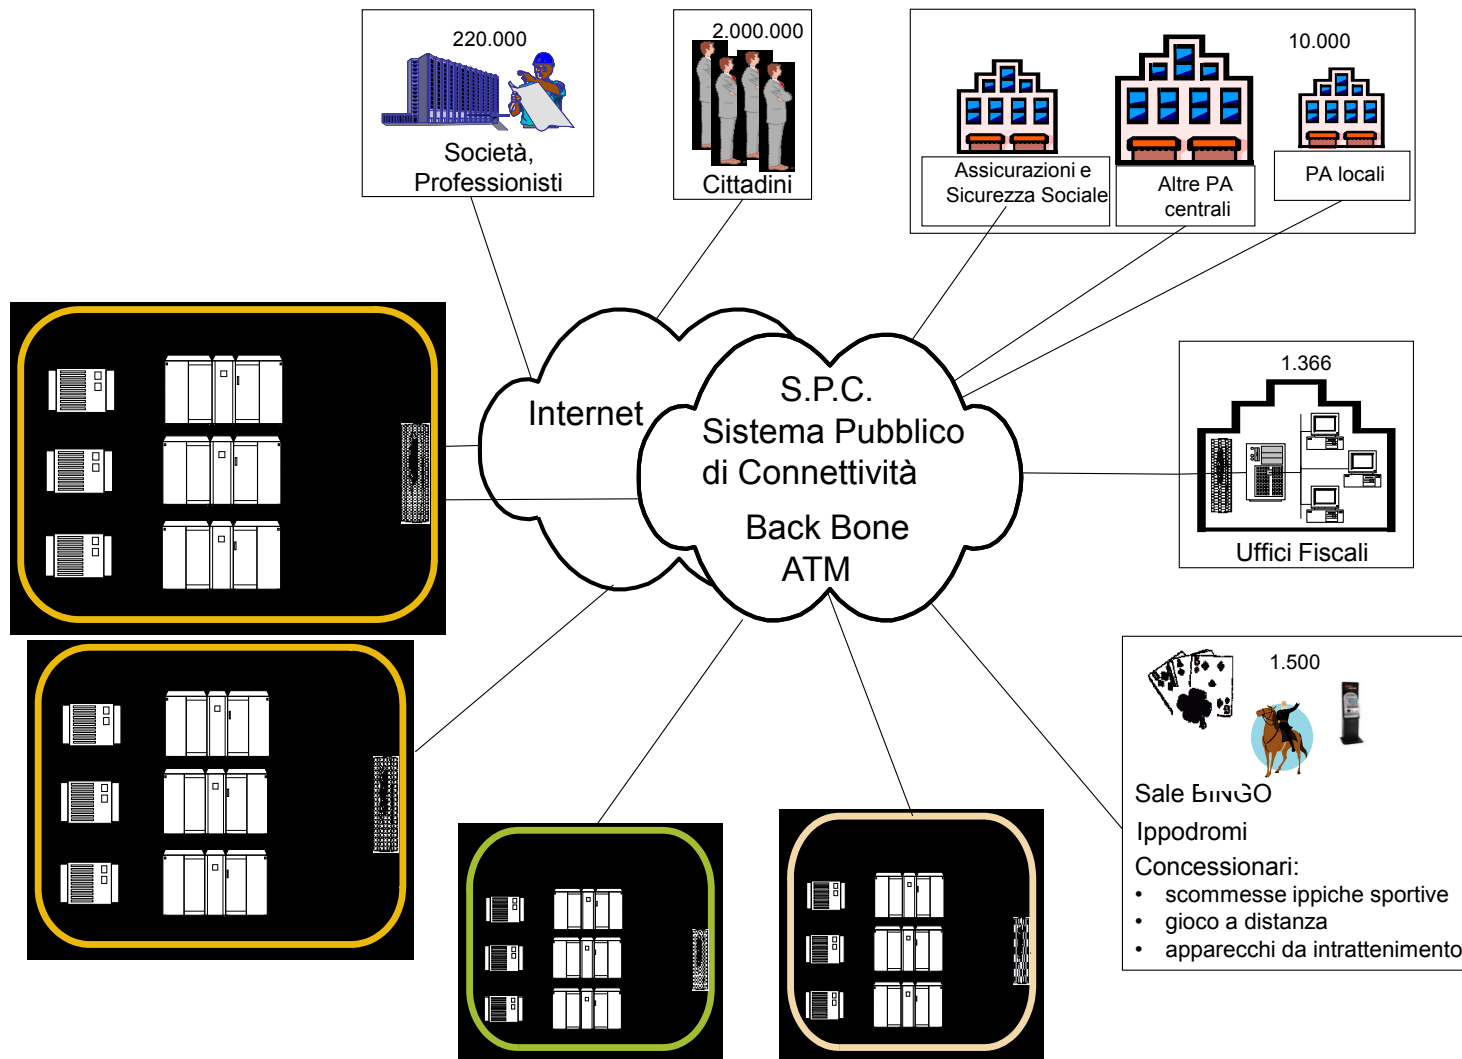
220.000

Società, Professionisti

2.000.000

Cittadini

10.000

Assicurazioni e Sicurezza Sociale

Altre PA centrali

PA locali

Internet

S.P.C. Sistema Pubblico di Connettività

Back Bone ATM

1.366

Uffici Fiscali

1.500

Sale BINGO

Ippodromi

Concessionari:

- scommesse ippiche sportive
- gioco a distanza
- apparecchi da intrattenimento